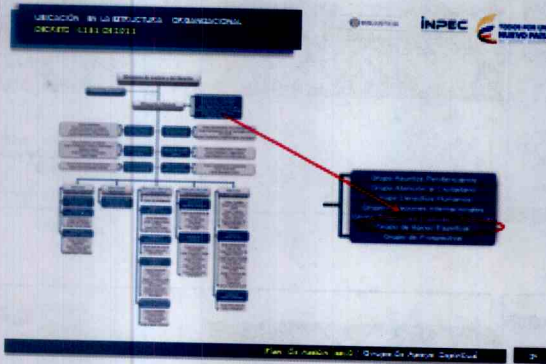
UBICACIÓN EN LA ESTRUCTURA ORGANIZACIONAL
DECRETO 4151 DE 2011

INPEC

TODOS POR UN NUEVO PAÍS

Grupo Asuntos Penitenciarios
Grupo Atención al Ciudadano
Grupo Derechos Humanos
Grupo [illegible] Internacionales
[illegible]
Grupo de Apoyo Espiritual
Grupo de Prospectiva

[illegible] Grupo de Apoyo Espiritual